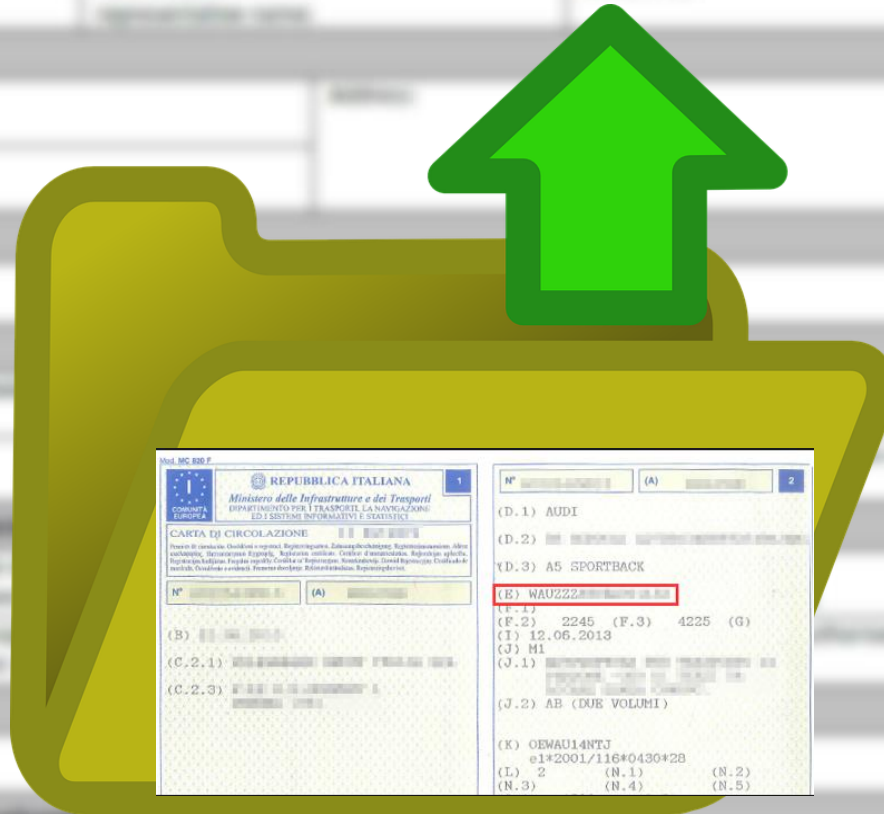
Mod. MC 820 F

I
COMUNITÀ EUROPEA

REPUBBLICA ITALIANA
Ministero delle Infrastrutture e dei Trasporti
DIPARTIMENTO PER I TRASPORTI, LA NAVIGAZIONE ED I SISTEMI INFORMATIVI E STATISTICI

1

CARTA DI CIRCOLAZIONE

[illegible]

N° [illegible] (A) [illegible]

(B) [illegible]

(C.2.1) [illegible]

(C.2.3) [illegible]

N° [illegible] (A) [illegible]

2

(D.1) AUDI

(D.2) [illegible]

(D.3) A5 SPORTBACK

(E) WAUZZZ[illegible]

(F.1)

(F.2) 2245 (F.3) 4225 (G)

(I) 12.06.2013

(J) M1

(J.1) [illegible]

(J.2) AB (DUE VOLUMI)

(K) OEWAU14NTJ
e1*2001/116*0430*28

(L) 2 (N.1) (N.2)

(N.3) (N.4) (N.5)